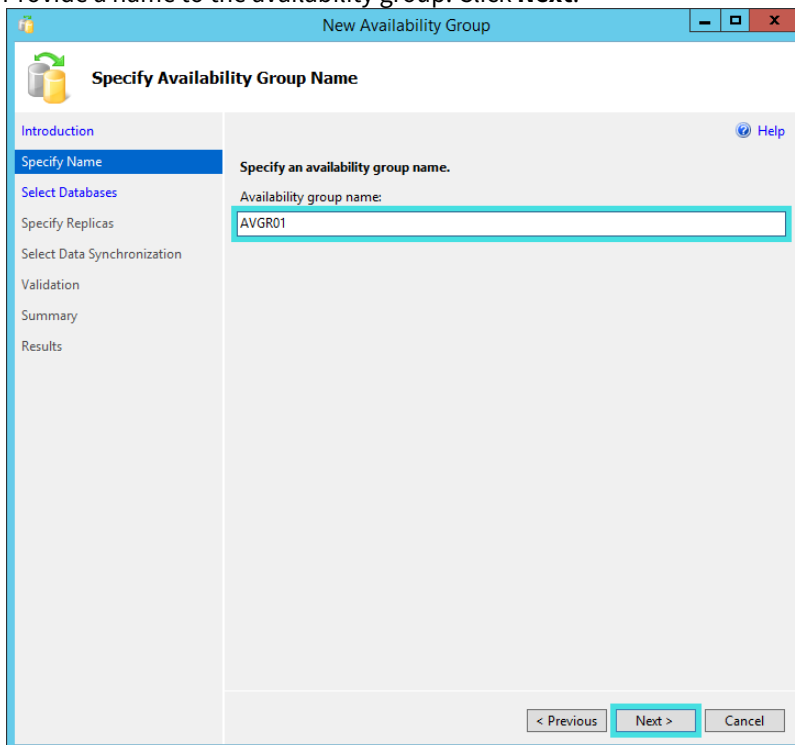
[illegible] a name to the availability group. Click Next.

New Availability Group

Specify Availability Group Name

Introduction
Specify Name
Select Databases
Specify Replicas
Select Data Synchronization
Validation
Summary
Results

Help

Specify an availability group name.

Availability group name:

AVGR01

< Previous
Next >
Cancel